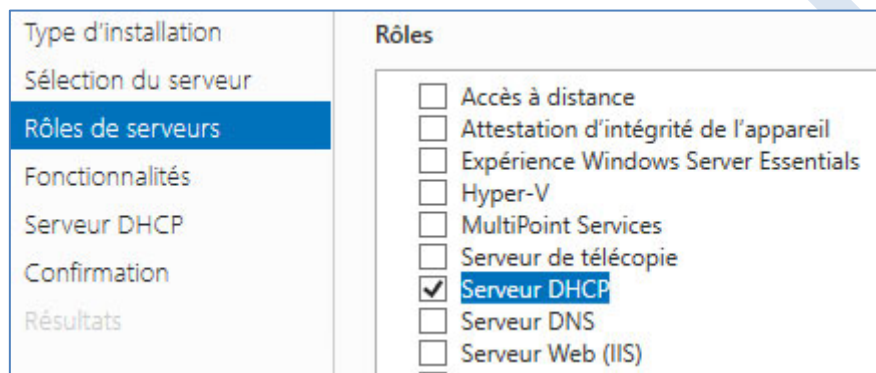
Type d'installation
Sélection du serveur
Rôles de serveurs
Fonctionnalités
Serveur DHCP
Confirmation
Résultats

Rôles

Accès à distance
Attestation d'intégrité de l'appareil
Expérience Windows Server Essentials
Hyper-V
MultiPoint Services
Serveur de télécopie
Serveur DHCP
Serveur DNS
Serveur Web (IIS)